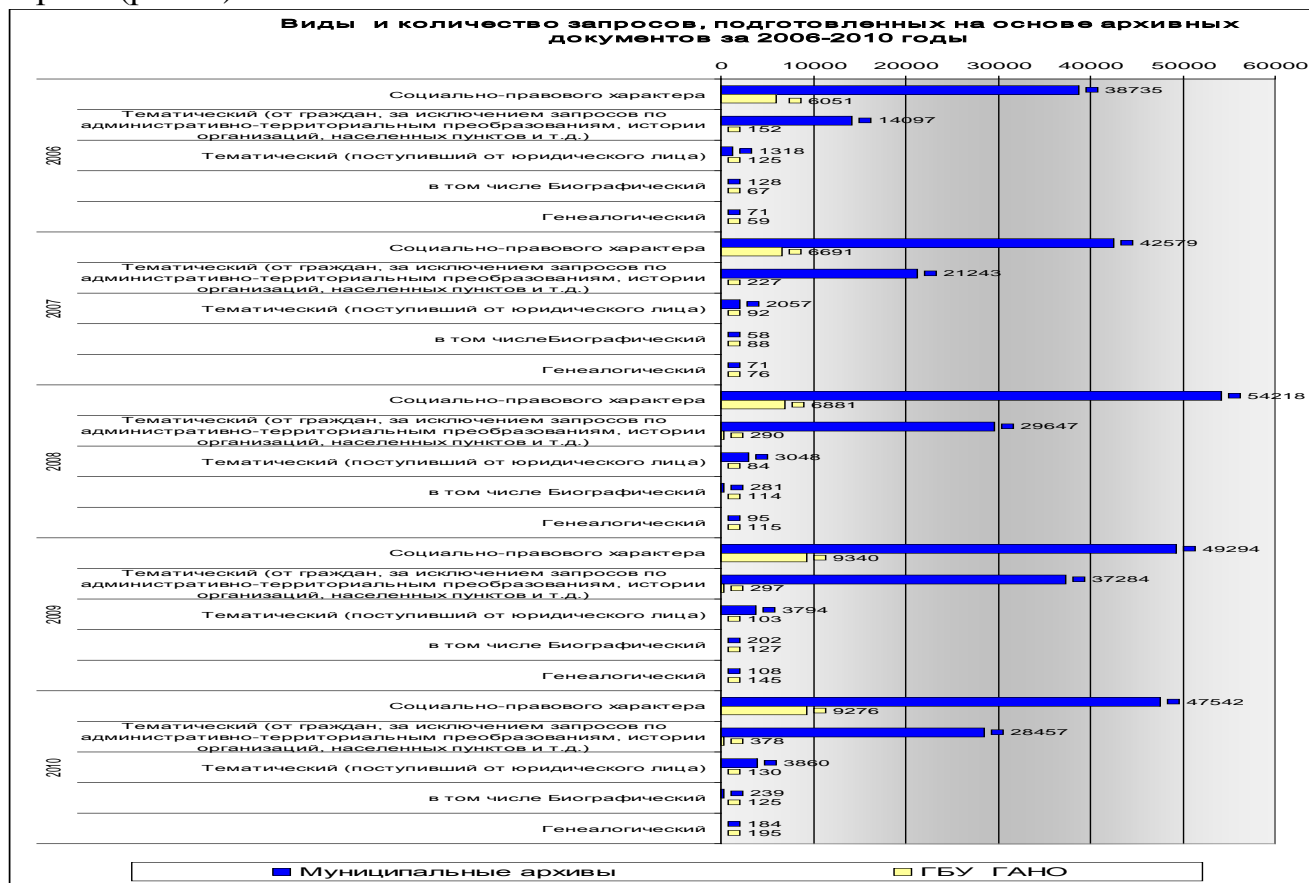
Виды и количество запросов, подготовленных на основе архивных документов за 2006-2010 годы

0 10000 20000 30000 40000 50000 60000

2006
Социально-правового характера 38735 6051
Тематический (от граждан, за исключением запросов по административно-территориальным преобразованиям, истории организаций, населенных пунктов и т.д.) 14097 152
Тематический (поступивший от юридического лица) 1318 125
в том числе Биографический 128 67
Генеалогический 71 59

2007
Социально-правового характера 42579 6691
Тематический (от граждан, за исключением запросов по административно-территориальным преобразованиям, истории организаций, населенных пунктов и т.д.) 21243 227
Тематический (поступивший от юридического лица) 2057 92
в том числеБиографический 58 88
Генеалогический 71 76

2008
Социально-правового характера 54218 6881
Тематический (от граждан, за исключением запросов по административно-территориальным преобразованиям, истории организаций, населенных пунктов и т.д.) 29647 290
Тематический (поступивший от юридического лица) 3048 84
в том числе Биографический 281 114
Генеалогический 95 115

2009
Социально-правового характера 49294 9340
Тематический (от граждан, за исключением запросов по административно-территориальным преобразованиям, истории организаций, населенных пунктов и т.д.) 37284 297
Тематический (поступивший от юридического лица) 3794 103
в том числе Биографический 202 127
Генеалогический 108 145

2010
Социально-правового характера 47542 9276
Тематический (от граждан, за исключением запросов по административно-территориальным преобразованиям, истории организаций, населенных пунктов и т.д.) 28457 378
Тематический (поступивший от юридического лица) 3860 130
в том числе Биографический 239 125
Генеалогический 184 195

Муниципальные архивы
ГБУ ГАНО